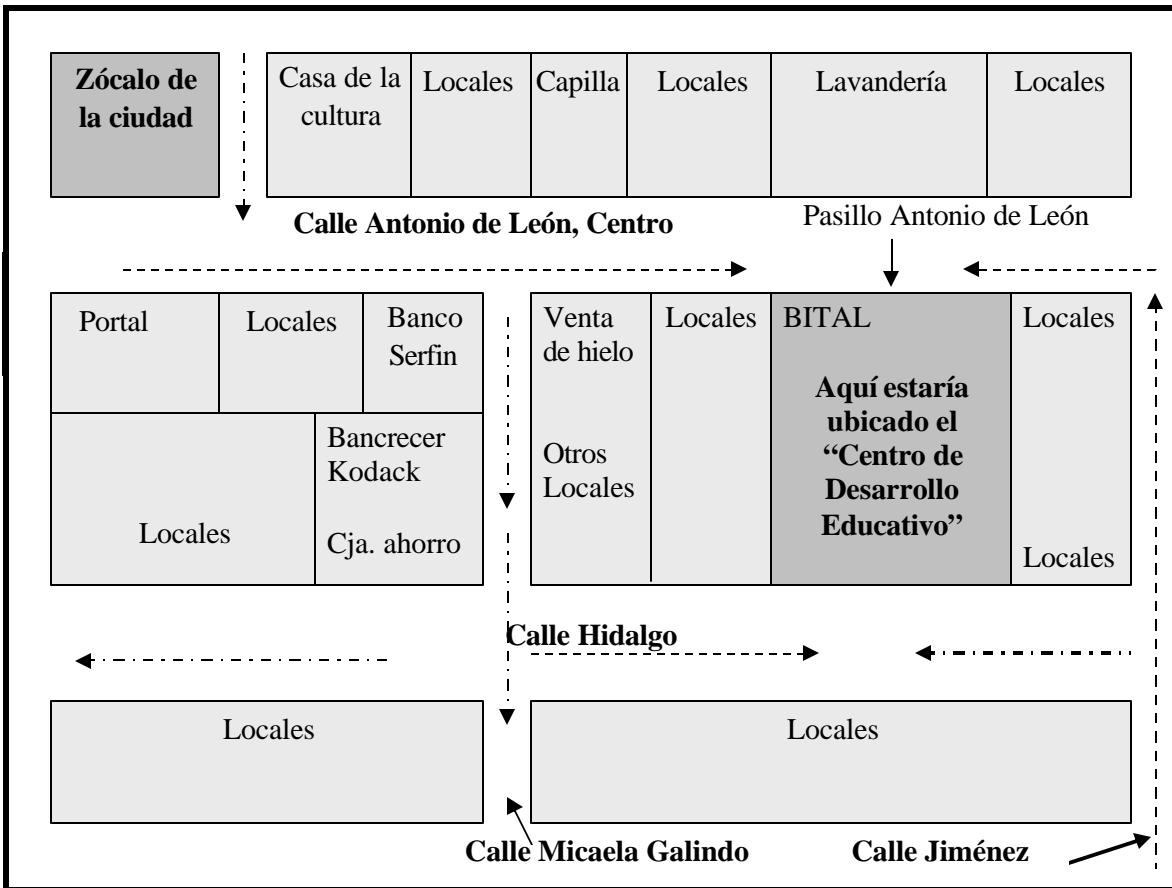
Zócalo de la ciudad

Casa de la cultura

Locales

Capilla

Locales

Lavandería

Locales

Calle Antonio de León, Centro

Pasillo Antonio de León

Portal

Locales

Banco Serfin

Bancrecer Kodack

Cja. ahorro

Locales

Venta de hielo

Otros Locales

Locales

BITAL

Aquí estaría ubicado el "Centro de Desarrollo Educativo"

Locales

Locales

Calle Hidalgo

Locales

Locales

Calle Micaela Galindo

Calle Jiménez